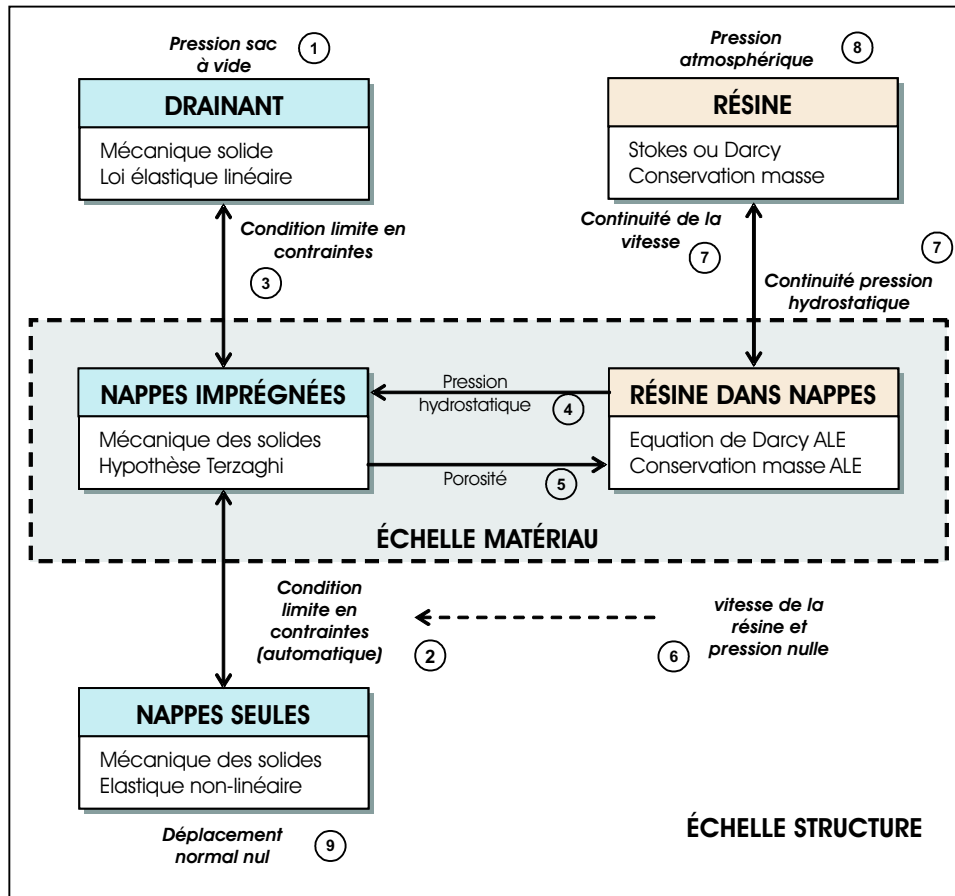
Pression sac à vide
1

DRAINANT
Mécanique solide
Loi élastique linéaire

Pression atmosphérique
8

RÉSINE
Stokes ou Darcy
Conservation masse

Condition limite en contraintes
3

Continuité de la vitesse
7

7
Continuité pression hydrostatique

NAPPES IMPRÉGNÉES
Mécanique des solides
Hypothèse Terzaghi

Pression hydrostatique
4

Porosité
5

RÉSINE DANS NAPPES
Equation de Darcy ALE
Conservation masse ALE

ÉCHELLE MATÉRIAU

Condition limite en contraintes (automatique)
2

vitesse de la résine et pression nulle
6

NAPPES SEULES
Mécanique des solides
Elastique non-linéaire

Déplacement normal nul
9

ÉCHELLE STRUCTURE